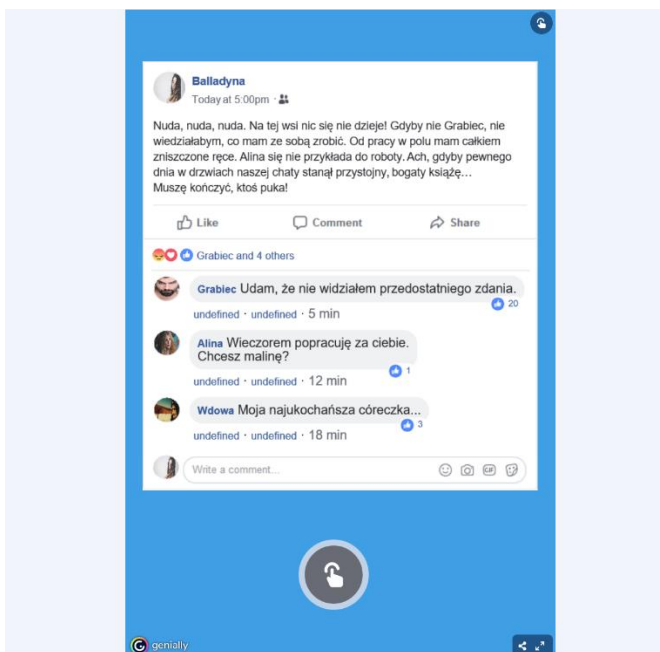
Balladyna
Today at 5:00pm ·

Nuda, nuda, nuda. Na tej wsi nic się nie dzieje! Gdyby nie Grabiec, nie wiedziałabym, co mam ze sobą zrobić. Od pracy w polu mam całkiem zniszczone ręce. Alina się nie przykłada do roboty. Ach, gdyby pewnego dnia w drzwiach naszej chaty stanął przystojny, bogaty książę… Muszę kończyć, ktoś puka!

Like Comment Share

Grabiec and 4 others

Grabiec Udam, że nie widziałem przedostatniego zdania.
20
undefined · undefined · 5 min

Alina Wieczorem popracuję za ciebie. Chcesz malinę?
1
undefined · undefined · 12 min

Wdowa Moja najukochańsza córeczka...
3
undefined · undefined · 18 min

Write a comment...

genially